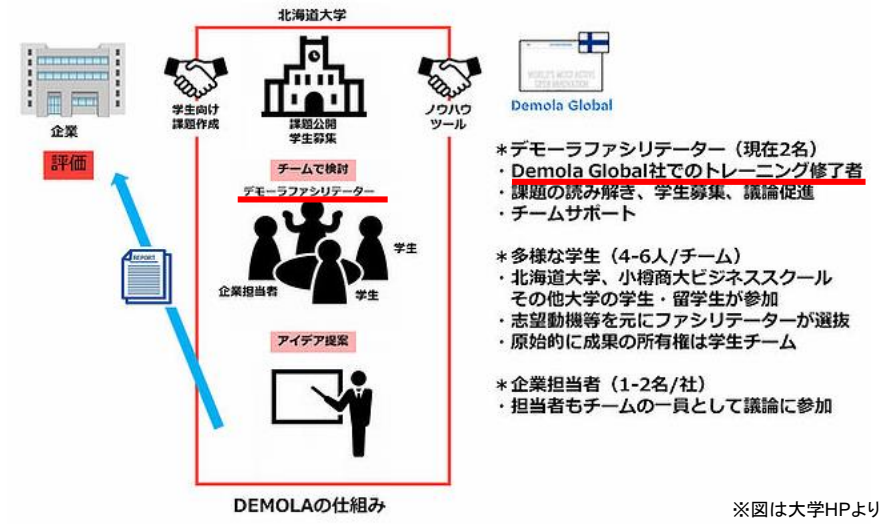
北海道大学

企業

評価

学生向け
課題作成

課題公開
学生募集

ノウハウ
ツール

WORLD'S MOST ACTIVE OPEN INNOVATION

Demola Global

チームで検討

デモーラファシリテーター

学生

企業担当者

学生

REPORT

アイデア提案

DEMOLAの仕組み

＊デモーラファシリテーター（現在2名）
・Demola Global社でのトレーニング修了者
・課題の読み解き、学生募集、議論促進
・チームサポート

＊多様な学生（4-6人/チーム）
・北海道大学、小樽商大ビジネススクール
その他大学の学生・留学生が参加
・志望動機等を元にファシリテーターが選抜
・原始的に成果の所有権は学生チーム

＊企業担当者（1-2名/社）
・担当者もチームの一員として議論に参加

※図は大学HPより